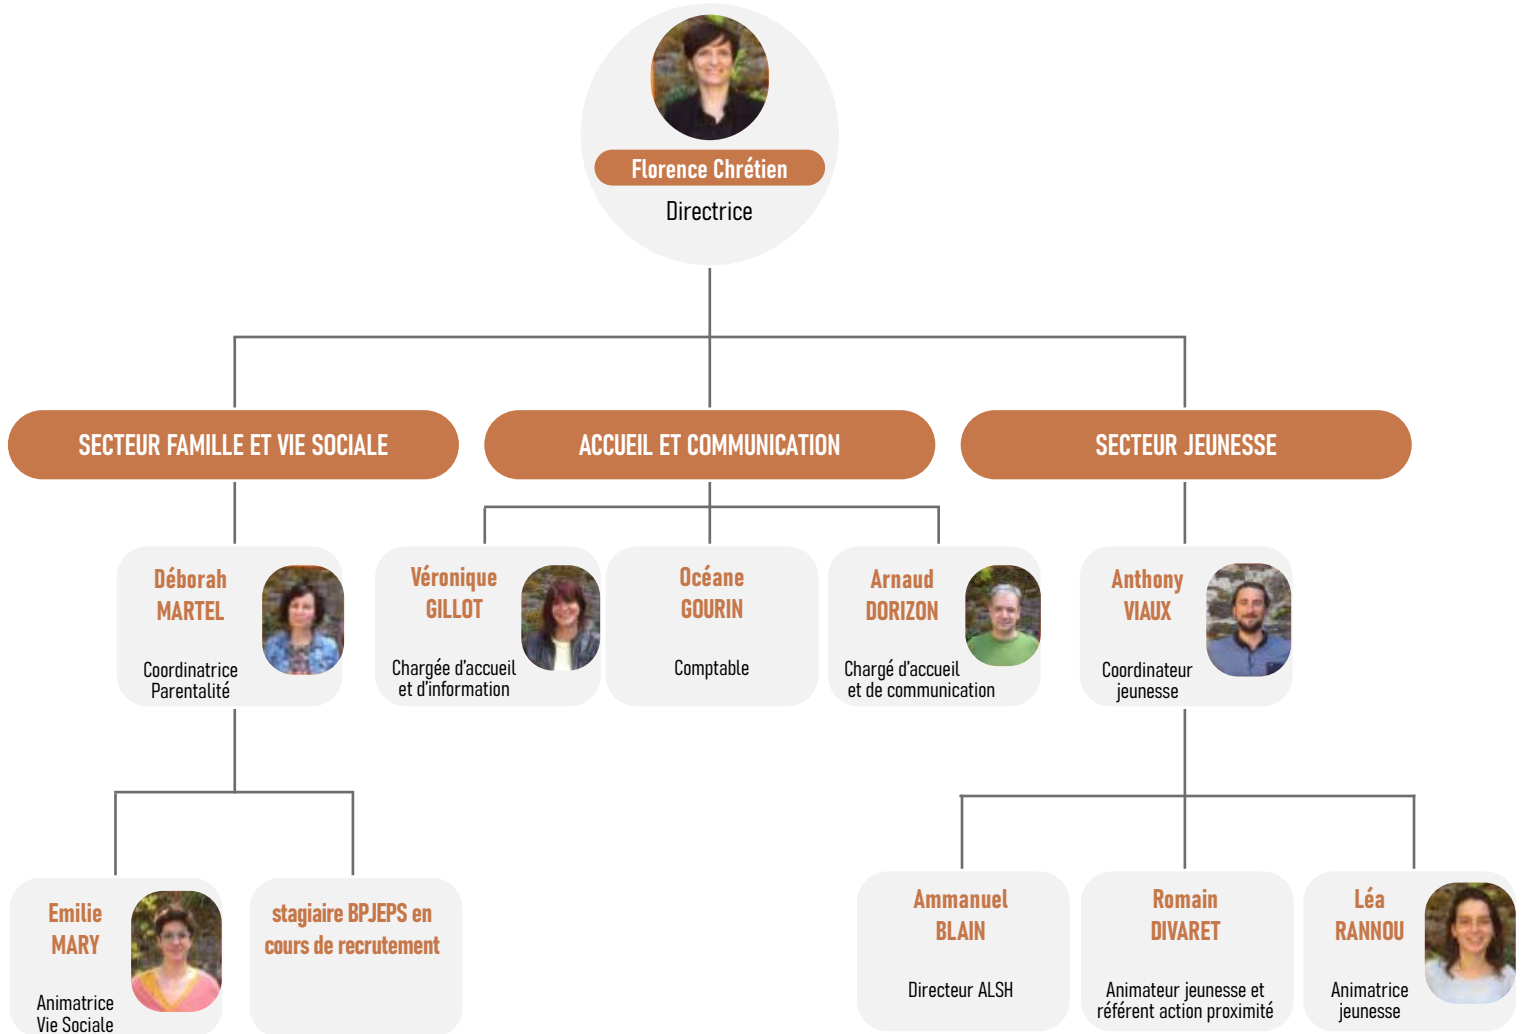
Florence Chrétien
Directrice

SECTEUR FAMILLE ET VIE SOCIALE

ACCUEIL ET COMMUNICATION

SECTEUR JEUNESSE

Déborah MARTEL
Coordinatrice Parentalité

Véronique GILLOT
Chargée d'accueil et d'information

Océane GOURIN
Comptable

Arnaud DORIZON
Chargé d'accueil et de communication

Anthony VIAUX
Coordinateur jeunesse

Emilie MARY
Animatrice Vie Sociale

stagiaire BPJEPS en cours de recrutement

Ammanuel BLAIN
Directeur ALSH

Romain DIVARET
Animateur jeunesse et référent action proximité

Léa RANNOU
Animatrice jeunesse